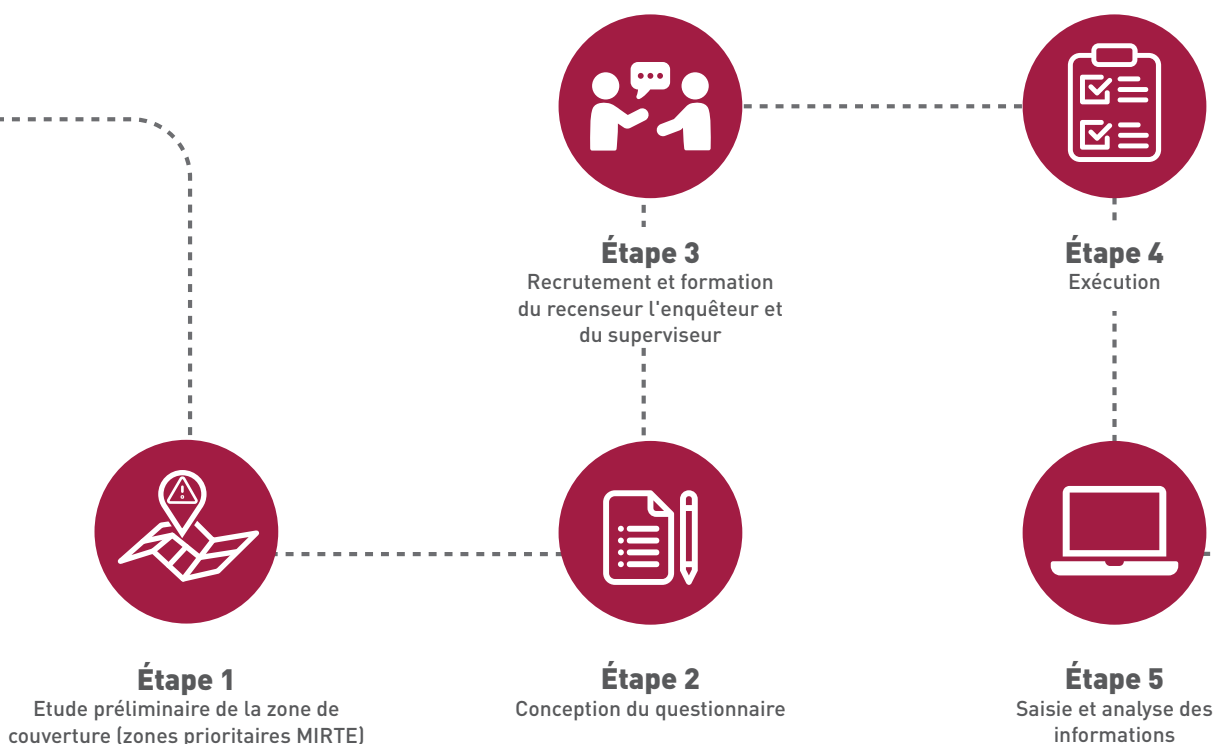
Étape 3
Recrutement et formation du recenseur l'enquêteur et du superviseur

Étape 4
Exécution

Étape 1
Etude préliminaire de la zone de couverture (zones prioritaires MIRTE)

Étape 2
Conception du questionnaire

Étape 5
Saisie et analyse des informations